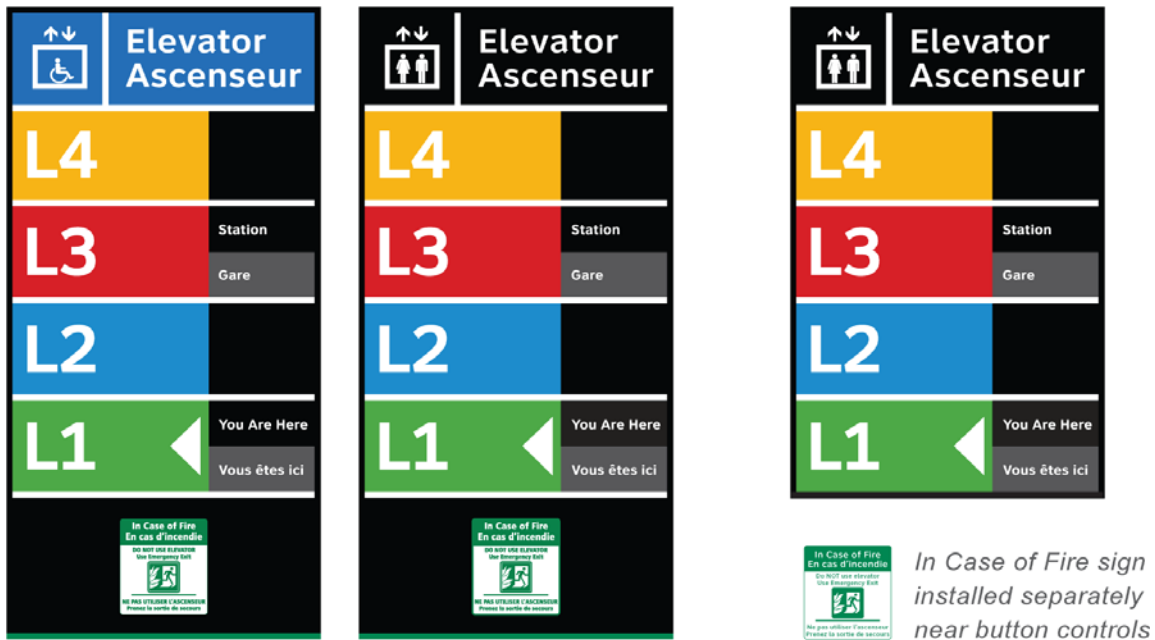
Elevator
Ascenseur

L4

L3
Station
Gare

L2

L1
You Are Here
Vous êtes ici

In Case of Fire
En cas d'incendie
DO NOT USE ELEVATOR
Use Emergency Exit
NE PAS UTILISER L'ASCENSEUR
Prenez la sortie de secours

Elevator
Ascenseur

L4

L3
Station
Gare

L2

L1
You Are Here
Vous êtes ici

In Case of Fire
En cas d'incendie
DO NOT USE ELEVATOR
Use Emergency Exit
NE PAS UTILISER L'ASCENSEUR
Prenez la sortie de secours

Elevator
Ascenseur

L4

L3
Station
Gare

L2

L1
You Are Here
Vous êtes ici

In Case of Fire
En cas d'incendie
DO NOT use elevator
Use Emergency Exit
Ne pas utiliser l'ascenseur
Prenez la sortie de secours

In Case of Fire sign installed separately near button controls